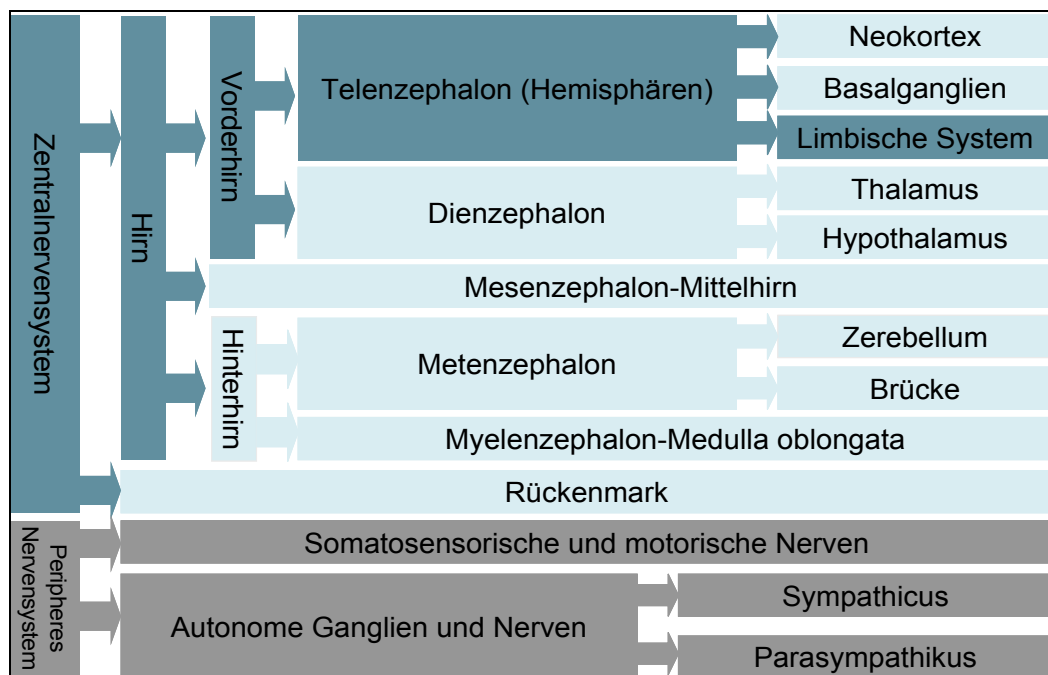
Zentralnervensystem

Hirn

Vorderhirn

Telenzephalon (Hemisphären)

Neokortex

Basalganglien

Limbische System

Dienzephalon

Thalamus

Hypothalamus

Mesenzephalon-Mittelhirn

Hinterhirn

Metenzephalon

Zerebellum

Brücke

Myelenzephalon-Medulla oblongata

Rückenmark

Peripheres Nervensystem

Somatosensorische und motorische Nerven

Autonome Ganglien und Nerven

Sympathicus

Parasympathikus